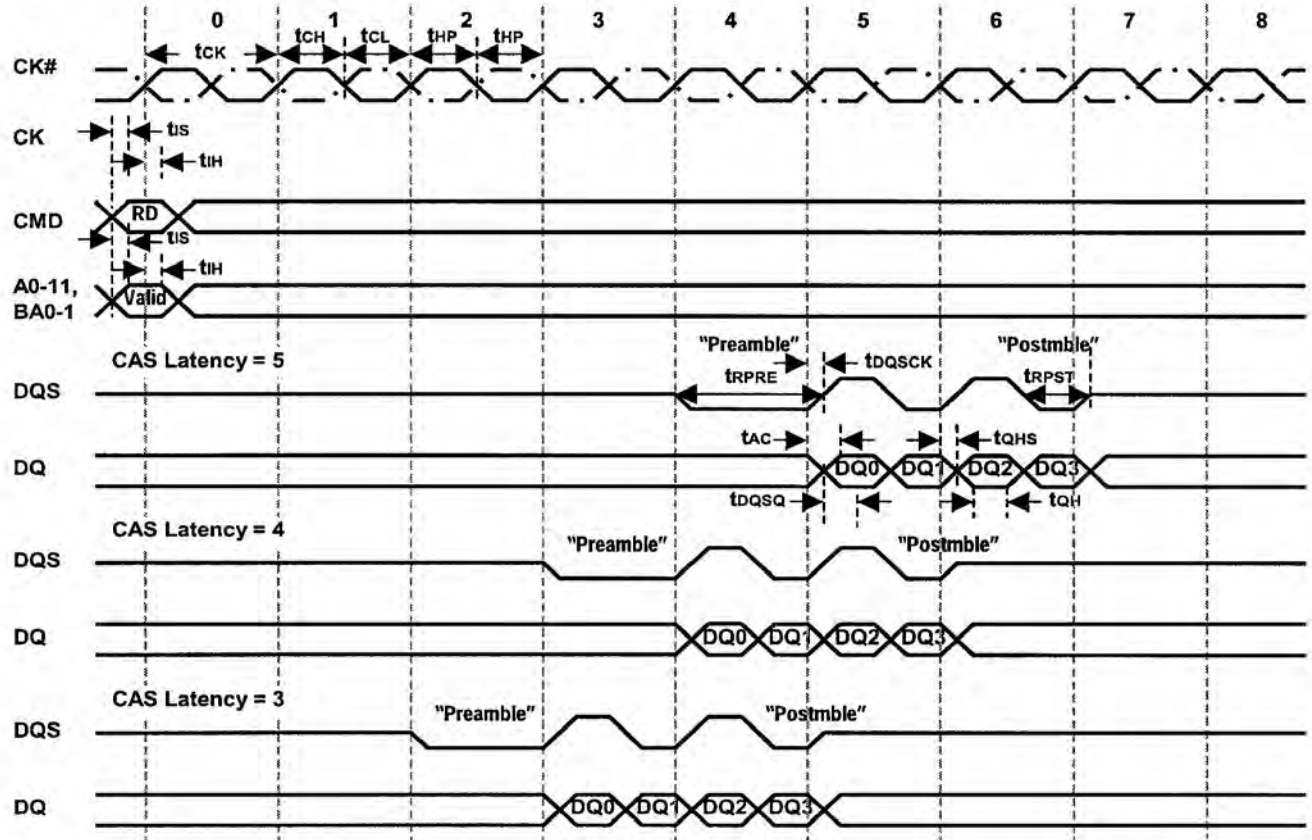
0 1 2 3 4 5 6 7 8

CK#
$t_{CK}$ $t_{CH}$ $t_{CL}$ $t_{HP}$ $t_{HP}$

CK
$t_{IS}$
$t_{IH}$

CMD
RD
$t_{IS}$
$t_{IH}$

A0-11, BA0-1
Valid

CAS Latency = 5
"Preamble"
$t_{RPRE}$
$t_{DQSCK}$
"Postmble"
$t_{RPST}$
DQS

$t_{AC}$
$t_{QHS}$
DQ
DQ0 DQ1 DQ2 DQ3
$t_{DQSQ}$
$t_{QH}$

CAS Latency = 4
"Preamble"
"Postmble"
DQS

DQ
DQ0 DQ1 DQ2 DQ3

CAS Latency = 3
"Preamble"
"Postmble"
DQS

DQ
DQ0 DQ1 DQ2 DQ3